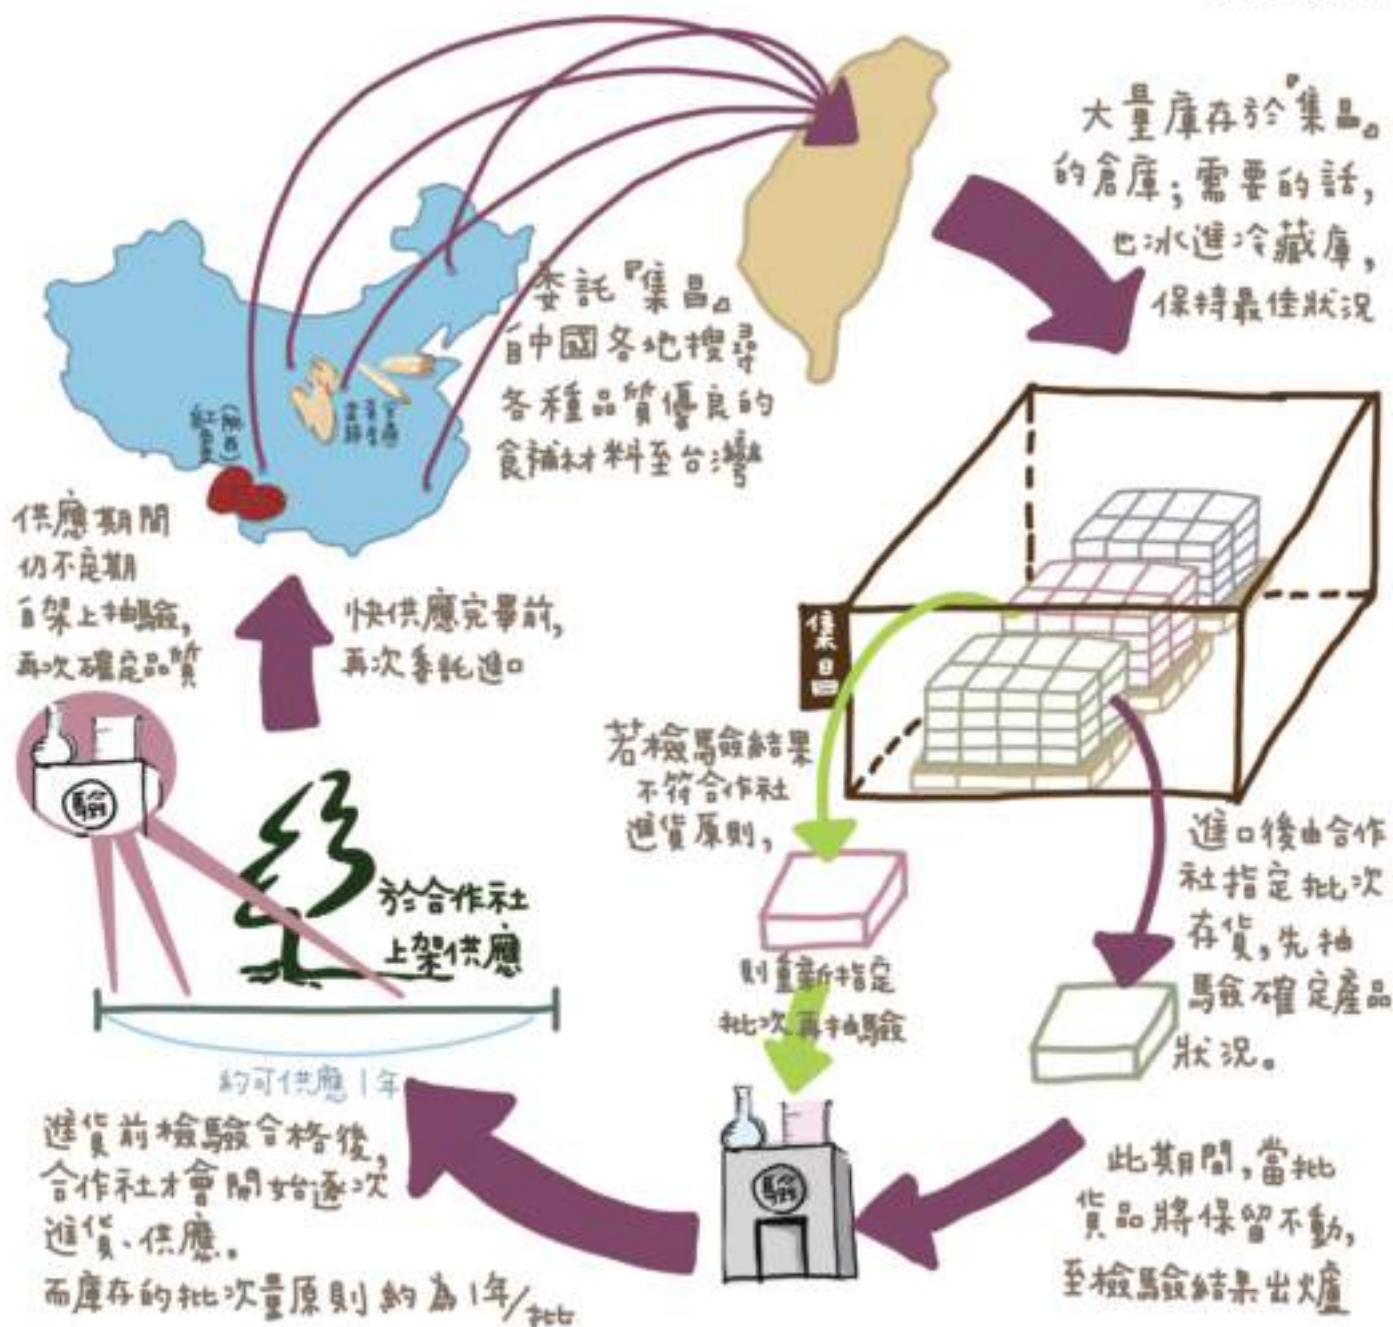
大量庫存於『集昌』的倉庫；需要的話，也冰進冷藏庫，保持最佳狀況

委託『集昌』自中國各地搜尋各種品質優良的食補材料至台灣

紅棗（新疆）

當歸 黃耆 紅棗

供應期間仍不定期自架上抽驗，再次確定品質

快供應完畢前，再次委託進口

驗

於合作社上架供應

約可供應1年

集昌

若檢驗結果不符合作社進貨原則，

則重新指定批次再抽驗

進口後由合作社指定批次存貨，先抽驗確定產品狀況。

驗

此期間，當批貨品將保留不動，至檢驗結果出爐

進貨前檢驗合格後，合作社才會開始逐次進貨、供應。
而庫存的批次量原則約為1年/批